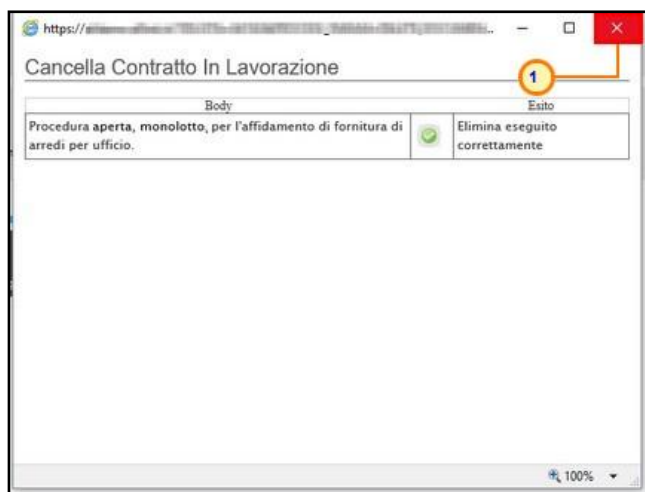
https://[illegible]

Cancella Contratto In Lavorazione

1

| Body | | Esito |
|---|---|---|
| Procedura aperta, monolotto, per l'affidamento di fornitura di arredi per ufficio. | | Elimina eseguito correttamente |

100%